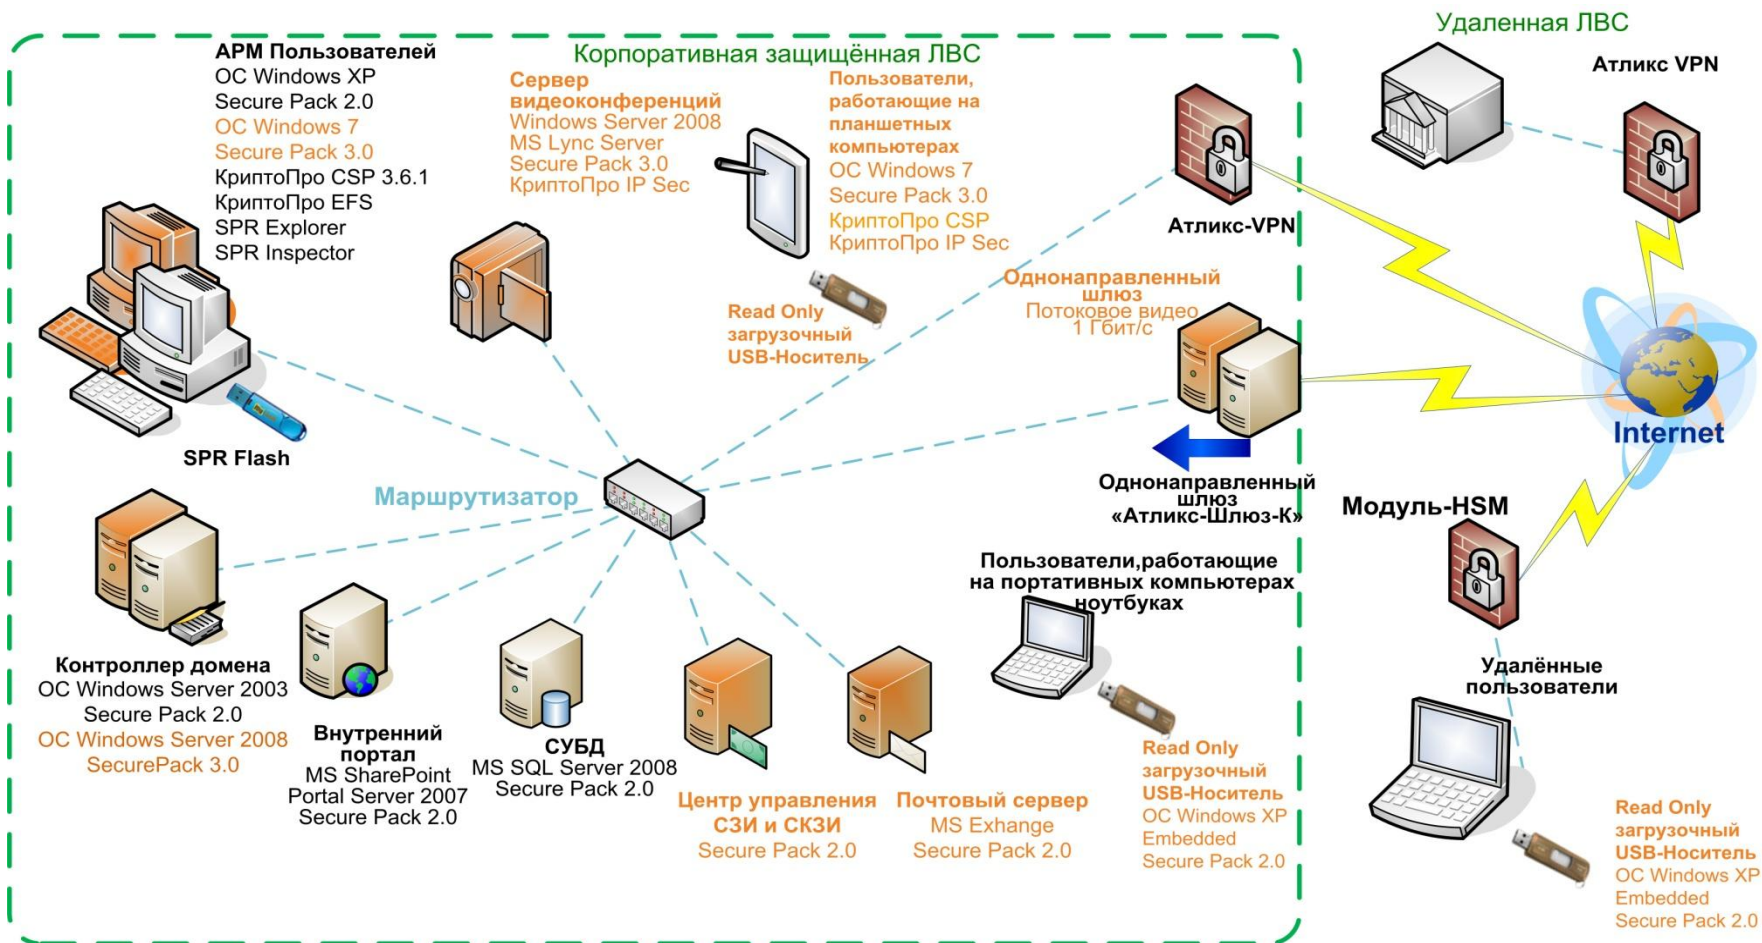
Корпоративная защищённая ЛВС

АРМ Пользователей
ОС Windows XP
Secure Pack 2.0
ОС Windows 7
Secure Pack 3.0
КриптоПро CSP 3.6.1
КриптоПро EFS
SPR Explorer
SPR Inspector

SPR Flash

Сервер видеоконференций
Windows Server 2008
MS Lync Server
Secure Pack 3.0
КриптоПро IP Sec

Пользователи, работающие на планшетных компьютерах
ОС Windows 7
Secure Pack 3.0
КриптоПро CSP
КриптоПро IP Sec

Read Only загрузочный USB-Носитель

Атликс-VPN

Однонаправленный шлюз
Потоковое видео
1 Гбит/с

Однонаправленный шлюз «Атликс-Шлюз-К»

Маршрутизатор

Контроллер домена
ОС Windows Server 2003
Secure Pack 2.0
ОС Windows Server 2008
SecurePack 3.0

Внутренний портал
MS SharePoint Portal Server 2007
Secure Pack 2.0

СУБД
MS SQL Server 2008
Secure Pack 2.0

Центр управления СЗИ и СКЗИ
Secure Pack 2.0

Почтовый сервер
MS Exhange
Secure Pack 2.0

Пользователи,работающие на портативных компьютерах ноутбуках

Read Only
загрузочный
USB-Носитель
ОС Windows XP Embedded
Secure Pack 2.0

Удаленная ЛВС

Атликс VPN

Internet

Модуль-HSM

Удалённые пользователи

Read Only
загрузочный
USB-Носитель
ОС Windows XP Embedded
Secure Pack 2.0